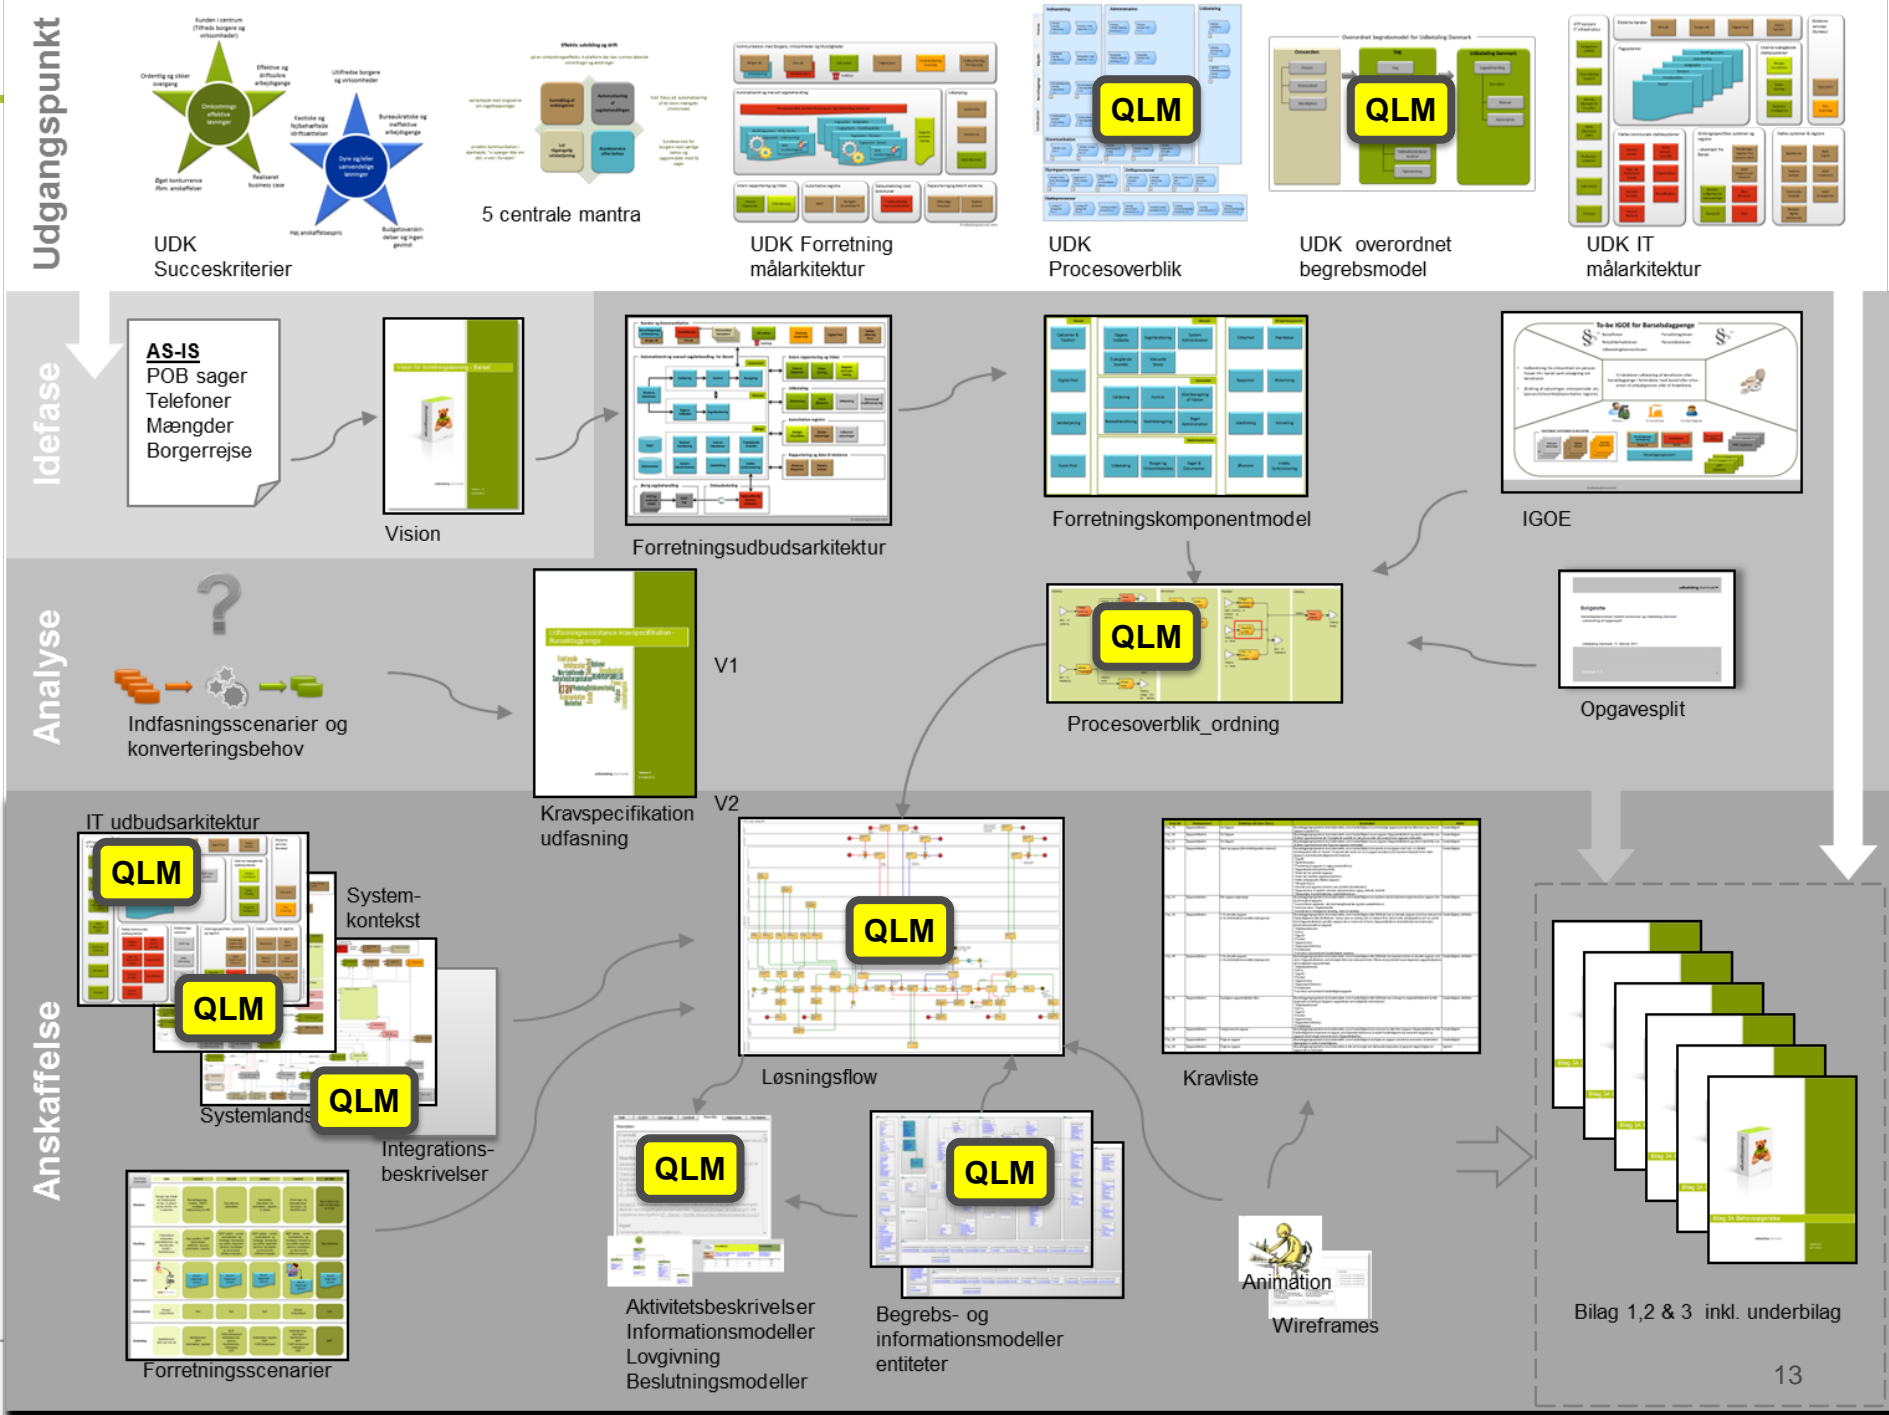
Udgangspunkt

UDK Succeskriterier

5 centrale mantra

UDK Forretning målarkitektur

QLM

UDK Procesoverblik

QLM

UDK overordnet begrebsmodel

UDK IT målarkitektur

Idefase

AS-IS
POB sager
Telefoner
Mængder
Borgerrejse

Vision

Forretningsudbudsarkitektur

Forretningskomponentmodel

IGOE

Analyse

Indfasningsscenarier og konverteringsbehov

V1

QLM

Procesoverblik_ordning

Opgavesplit

Kravspecifikation udfasning

V2

Anskaffelse

IT udbudsarkitektur

QLM

System-kontekst

QLM

QLM

Systemlandskab

Integrations-beskrivelser

QLM

Løsningsflow

Kravliste

QLM

QLM

Aktivitetsbeskrivelser
Informationsmodeller
Lovgivning
Beslutningsmodeller

Begrebs- og informationsmodeller entiteter

Animation

Wireframes

Forretningsscenarier

Bilag 1,2 & 3 inkl. underbilag

13